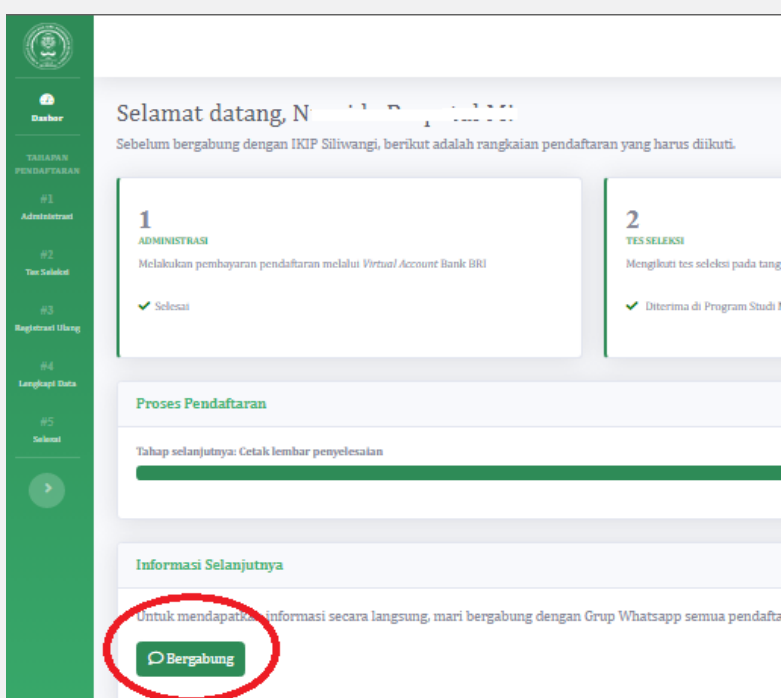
Dasbor

TAHAPAN PENDAFTARAN

#1
Administrasi

#2
Tes Seleksi

#3
Registrasi Ulang

#4
Lengkapi Data

#5
Selesai

Selamat datang, N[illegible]

Sebelum bergabung dengan IKIP Siliwangi, berikut adalah rangkaian pendaftaran yang harus diikuti.

1
ADMINISTRASI
Melakukan pembayaran pendaftaran melalui *Virtual Account* Bank BRI

Selesai

2
TES SELEKSI
Mengikuti tes seleksi pada tang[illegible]

Diterima di Program Studi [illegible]

Proses Pendaftaran

Tahap selanjutnya: Cetak lembar penyelesaian

Informasi Selanjutnya

Untuk mendapatkan informasi secara langsung, mari bergabung dengan Grup Whatsapp semua pendafta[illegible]

Bergabung